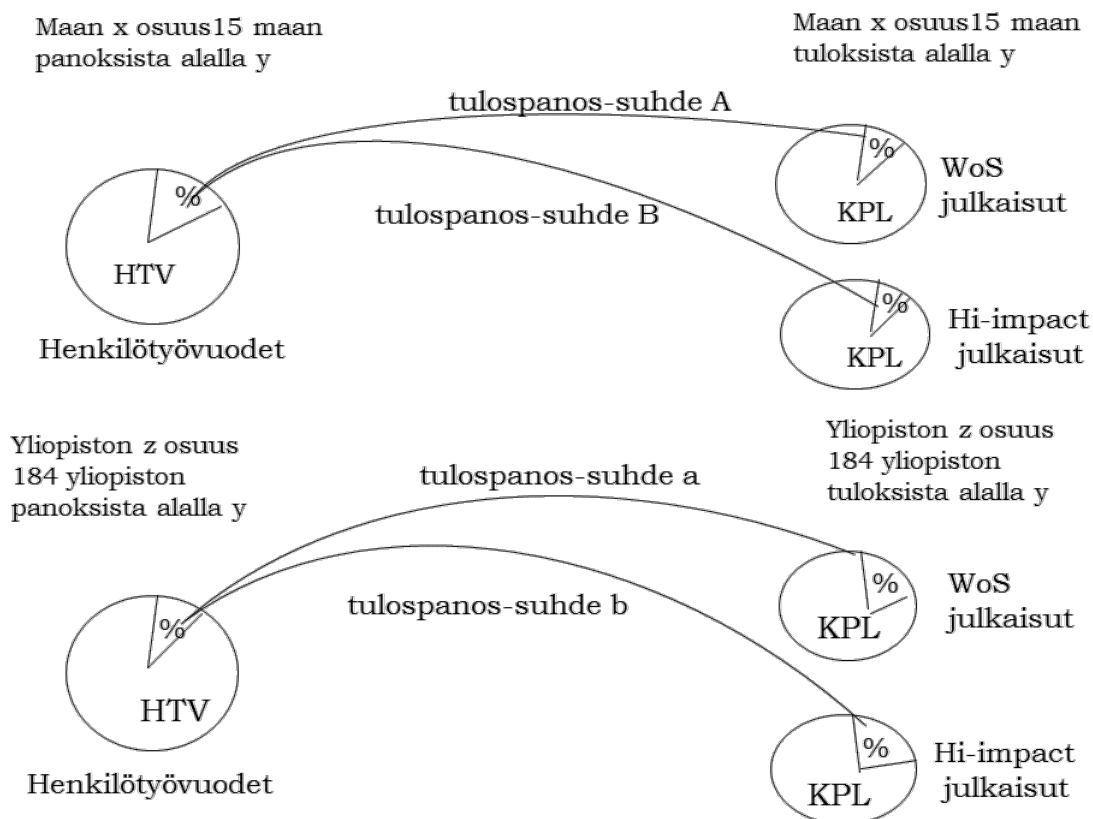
Maan x osuus15 maan panoksista alalla y

Maan x osuus15 maan tuloksista alalla y

tulospanos-suhde A

tulospanos-suhde B

%

HTV

Henkilötyövuodet

%

KPL

WoS julkaisut

%

KPL

Hi-impact julkaisut

Yliopiston z osuus 184 yliopiston panoksista alalla y

Yliopiston z osuus 184 yliopiston tuloksista alalla y

tulospanos-suhde a

tulospanos-suhde b

%

HTV

Henkilötyövuodet

%

KPL

WoS julkaisut

%

KPL

Hi-impact julkaisut